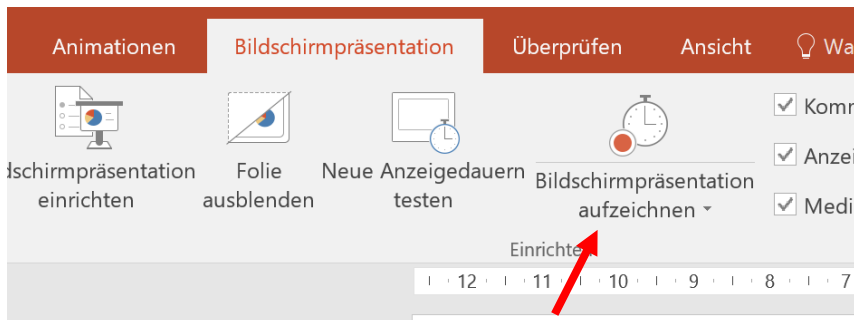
Animationen Bildschirmpräsentation Überprüfen Ansicht Wa

dschirmpräsentation einrichten

Folie ausblenden

Neue Anzeigedauern testen

Bildschirmpräsentation aufzeichnen

Komm

Anze

Medi

Einricht

12 11 10 9 8 7